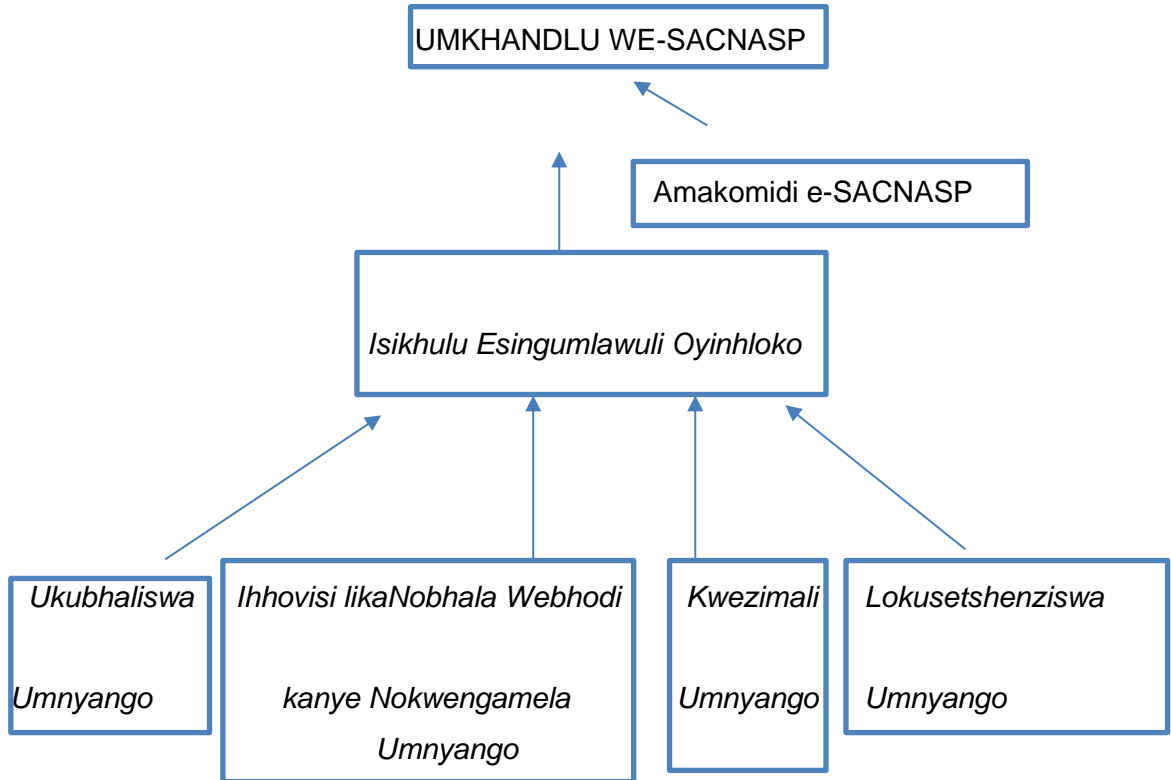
UMKHANDLU WE-SACNASP

Amakomidi e-SACNASP

Isikhulu Esingumlawuli Oyinhloko

Ukubhaliswa

Umnyango

Ihhovisi likaNobhala Webhodi

kanye Nokwengamela

Umnyango

Kwezimali

Umnyango

Lokusetshenziswa

Umnyango